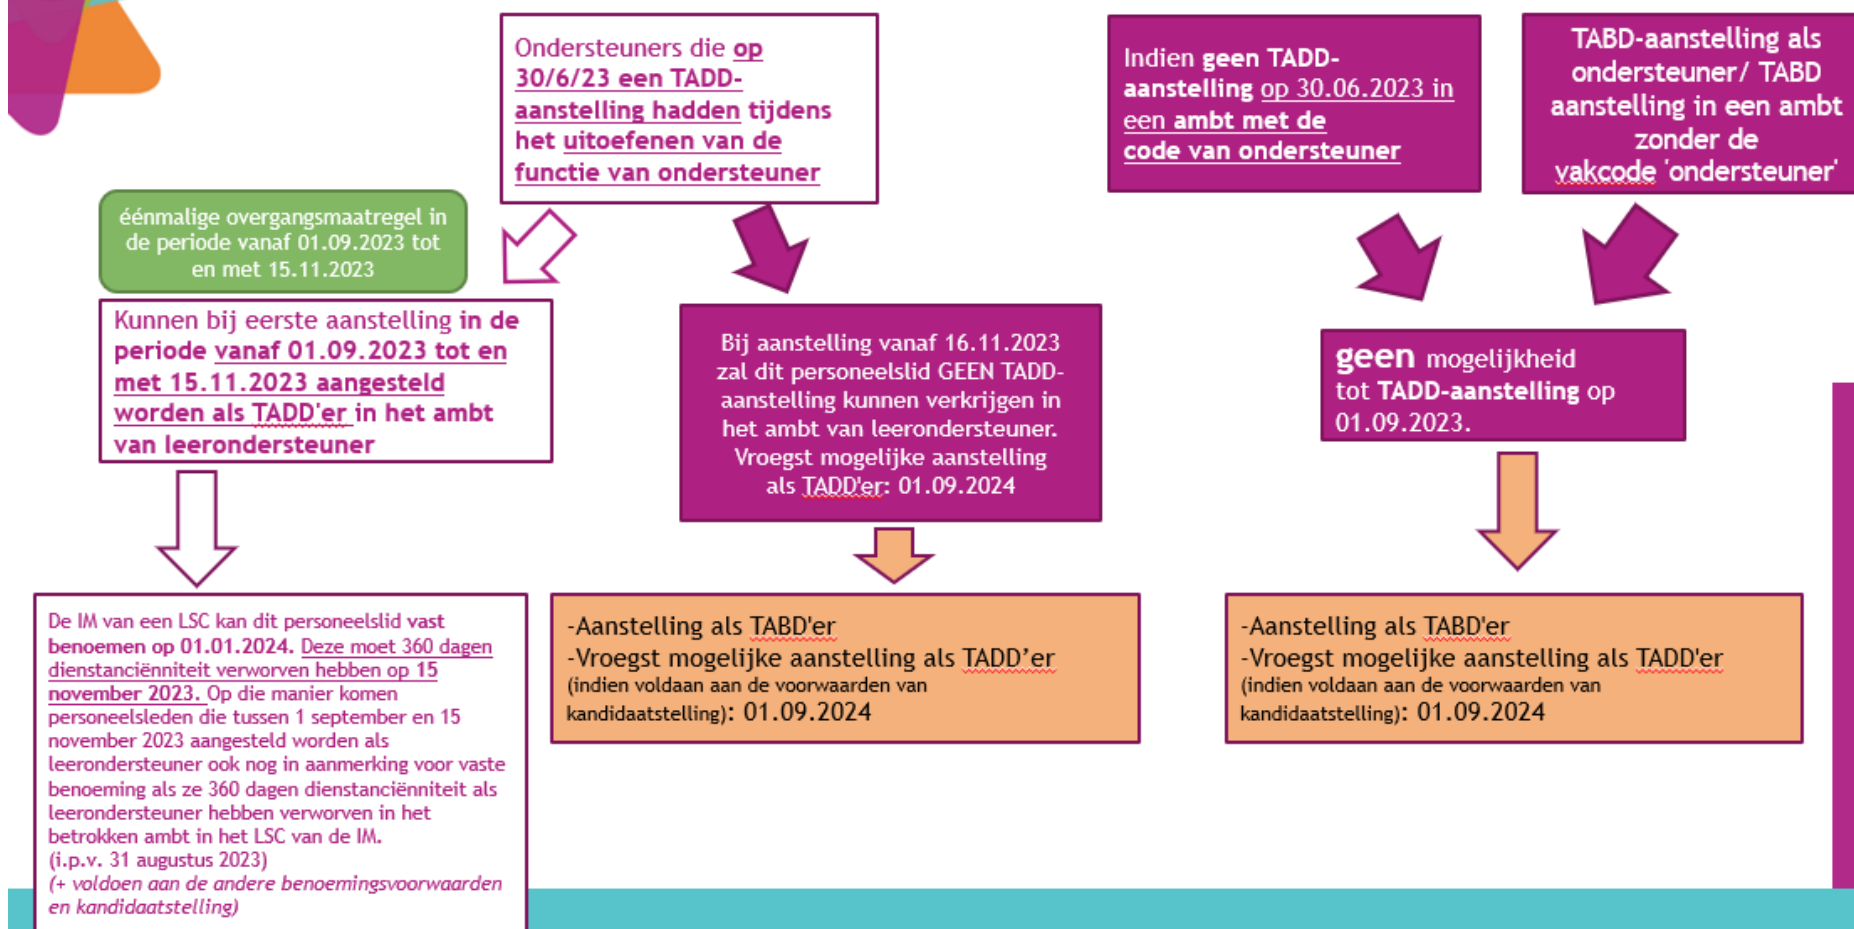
Ondersteuners die op 30/6/23 een TADD-aanstelling hadden tijdens het uitoefenen van de functie van ondersteuner

Indien geen TADD-aanstelling op 30.06.2023 in een ambt met de code van ondersteuner

TABD-aanstelling als ondersteuner/ TABD aanstelling in een ambt zonder de vakcode 'ondersteuner'

éénmalige overgangsmaatregel in de periode vanaf 01.09.2023 tot en met 15.11.2023

Kunnen bij eerste aanstelling in de periode vanaf 01.09.2023 tot en met 15.11.2023 aangesteld worden als TADD'er in het ambt van leerondersteuner

Bij aanstelling vanaf 16.11.2023 zal dit personeelslid GEEN TADD-aanstelling kunnen verkrijgen in het ambt van leerondersteuner. Vroegst mogelijke aanstelling als TADD'er: 01.09.2024

geen mogelijkheid tot TADD-aanstelling op 01.09.2023.

De IM van een LSC kan dit personeelslid vast benoemen op 01.01.2024. Deze moet 360 dagen dienstanciënniteit verworven hebben op 15 november 2023. Op die manier komen personeelsleden die tussen 1 september en 15 november 2023 aangesteld worden als leerondersteuner ook nog in aanmerking voor vaste benoeming als ze 360 dagen dienstanciënniteit als leerondersteuner hebben verworven in het betrokken ambt in het LSC van de IM.
(i.p.v. 31 augustus 2023)
(+ voldoen aan de andere benoemingsvoorwaarden en kandidaatstelling)

-Aanstelling als TABD'er
-Vroegst mogelijke aanstelling als TADD'er
(indien voldaan aan de voorwaarden van kandidaatstelling): 01.09.2024

-Aanstelling als TABD'er
-Vroegst mogelijke aanstelling als TADD'er
(indien voldaan aan de voorwaarden van kandidaatstelling): 01.09.2024